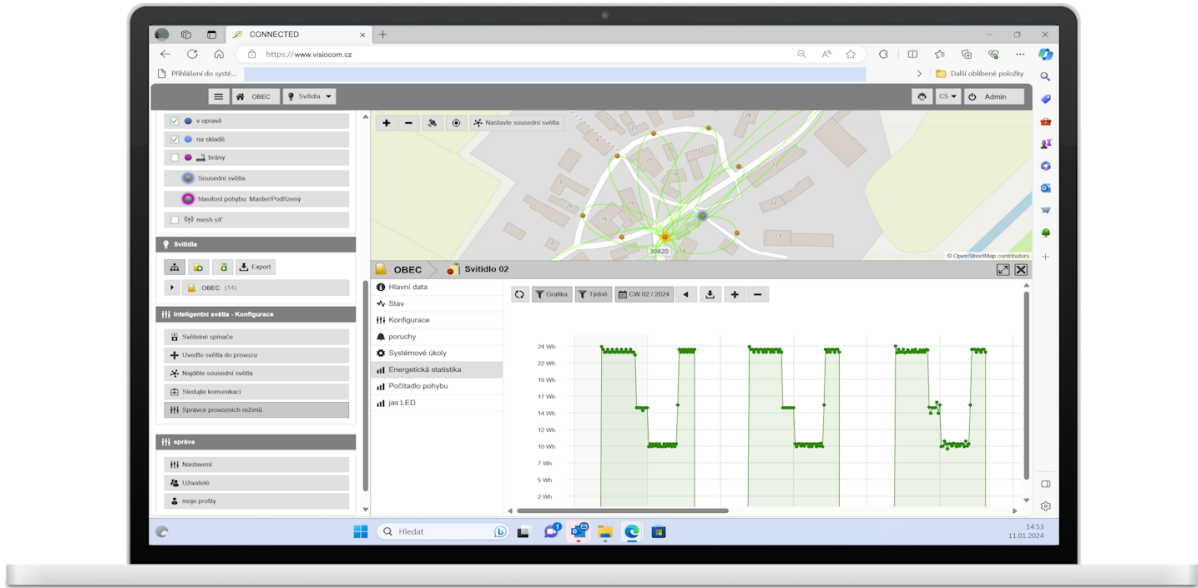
CONNECTED

https://www.visiocom.cz

Přihlášení do systé...

Další oblíbené položky

OBEC

Svítidla

CS

Admin

v opravě

na skladě

brány

Sousední světla

hladost pohybu: Master/Podřízený

mesh síť

Svítidla

Export

OBEC (14)

Inteligentní světla - Konfigurace

Světelné spínače

Uveďte světla do provozu

Najděte sousední světla

Sledujte komunikaci

Správce provozních režimů

správa

Nastavení

Uživatelé

moje profily

Nastavte sousední světla

30820

© OpenStreetMap contributors

OBEC

Svítidlo 02

Hlavní data

Stav

Konfigurace

poruchy

Systémové úkoly

Energetická statistika

Počítadlo pohybu

jas LED

Grafika

Týdně

CW 02 / 2024

24 Wh

22 Wh

19 Wh

17 Wh

14 Wh

12 Wh

10 Wh

7 Wh

5 Wh

2 Wh

Hledat

14:53

11.01.2024